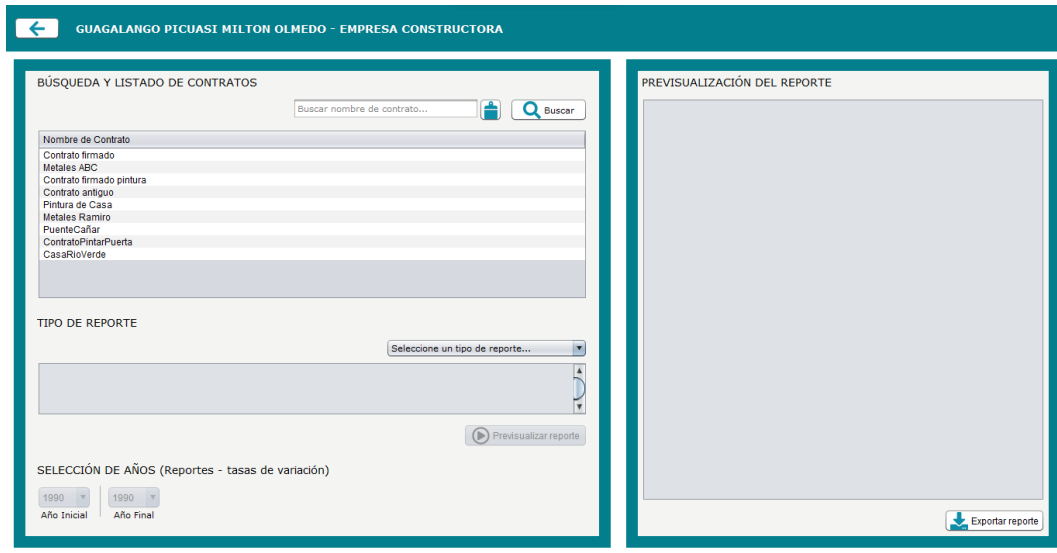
GUAGALANGO PICUASI MILTON OLMEDO - EMPRESA CONSTRUCTORA

BÚSQUEDA Y LISTADO DE CONTRATOS

Buscar nombre de contrato...

Buscar

| Nombre de Contrato |
|---|
| Contrato firmado |
| Metales ABC |
| Contrato firmado pintura |
| Contrato antiguo |
| Pintura de Casa |
| Metales Ramiro |
| PuenteCañar |
| ContratoPintarPuerta |
| CasaRioVerde |

TIPO DE REPORTE

Seleccione un tipo de reporte...

Previsualizar reporte

SELECCIÓN DE AÑOS (Reportes - tasas de variación)

1990
Año Inicial

1990
Año Final

PREVISUALIZACIÓN DEL REPORTE

Exportar reporte